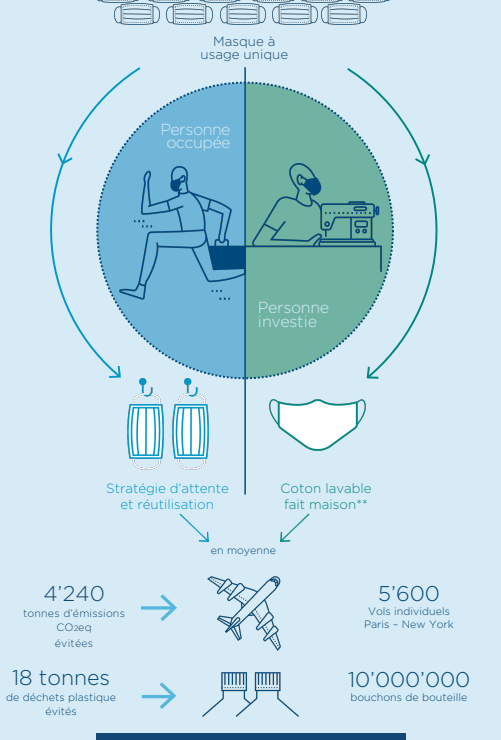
Masque à usage unique

Personne occupée

Personne investie

Stratégie d'attente et réutilisation

Coton lavable fait maison**

en moyenne

4'240
tonnes d'émissions $CO_2eq$ évitées

5'600
Vols individuels Paris – New York

18 tonnes
de déchets plastique évités

10'000'000
bouchons de bouteille